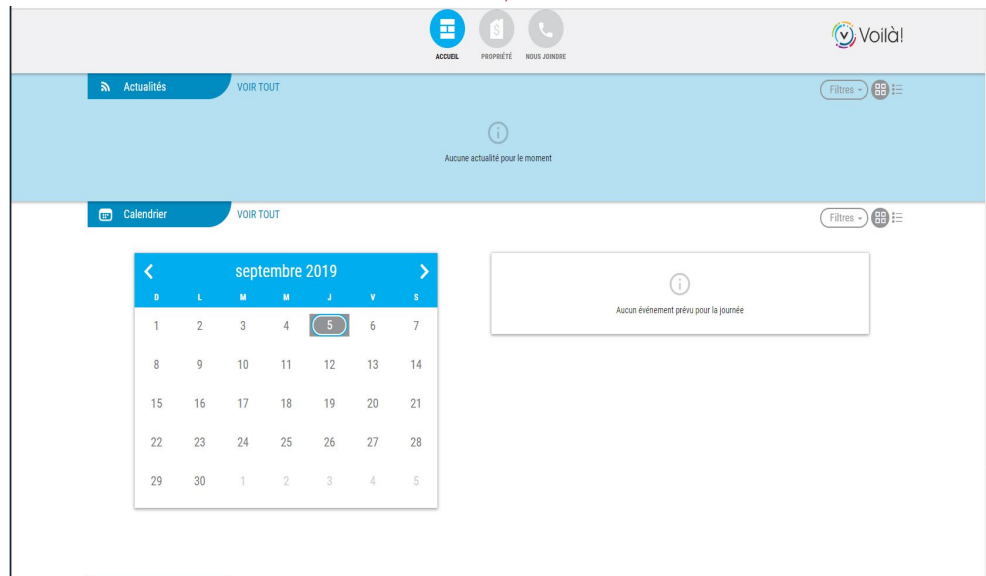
ACCUEIL PROPRIÉTÉ NOUS JOINDRE

Voilà!

Actualités VOIR TOUT

Filtres

Aucune actualité pour le moment

Calendrier VOIR TOUT

Filtres

septembre 2019

| D | L | M | M | J | V | S |
|---|---|---|---|---|---|---|
| 1 | 2 | 3 | 4 | 5 | 6 | 7 |
| 8 | 9 | 10 | 11 | 12 | 13 | 14 |
| 15 | 16 | 17 | 18 | 19 | 20 | 21 |
| 22 | 23 | 24 | 25 | 26 | 27 | 28 |
| 29 | 30 | 1 | 2 | 3 | 4 | 5 |

Aucun événement prévu pour la journée